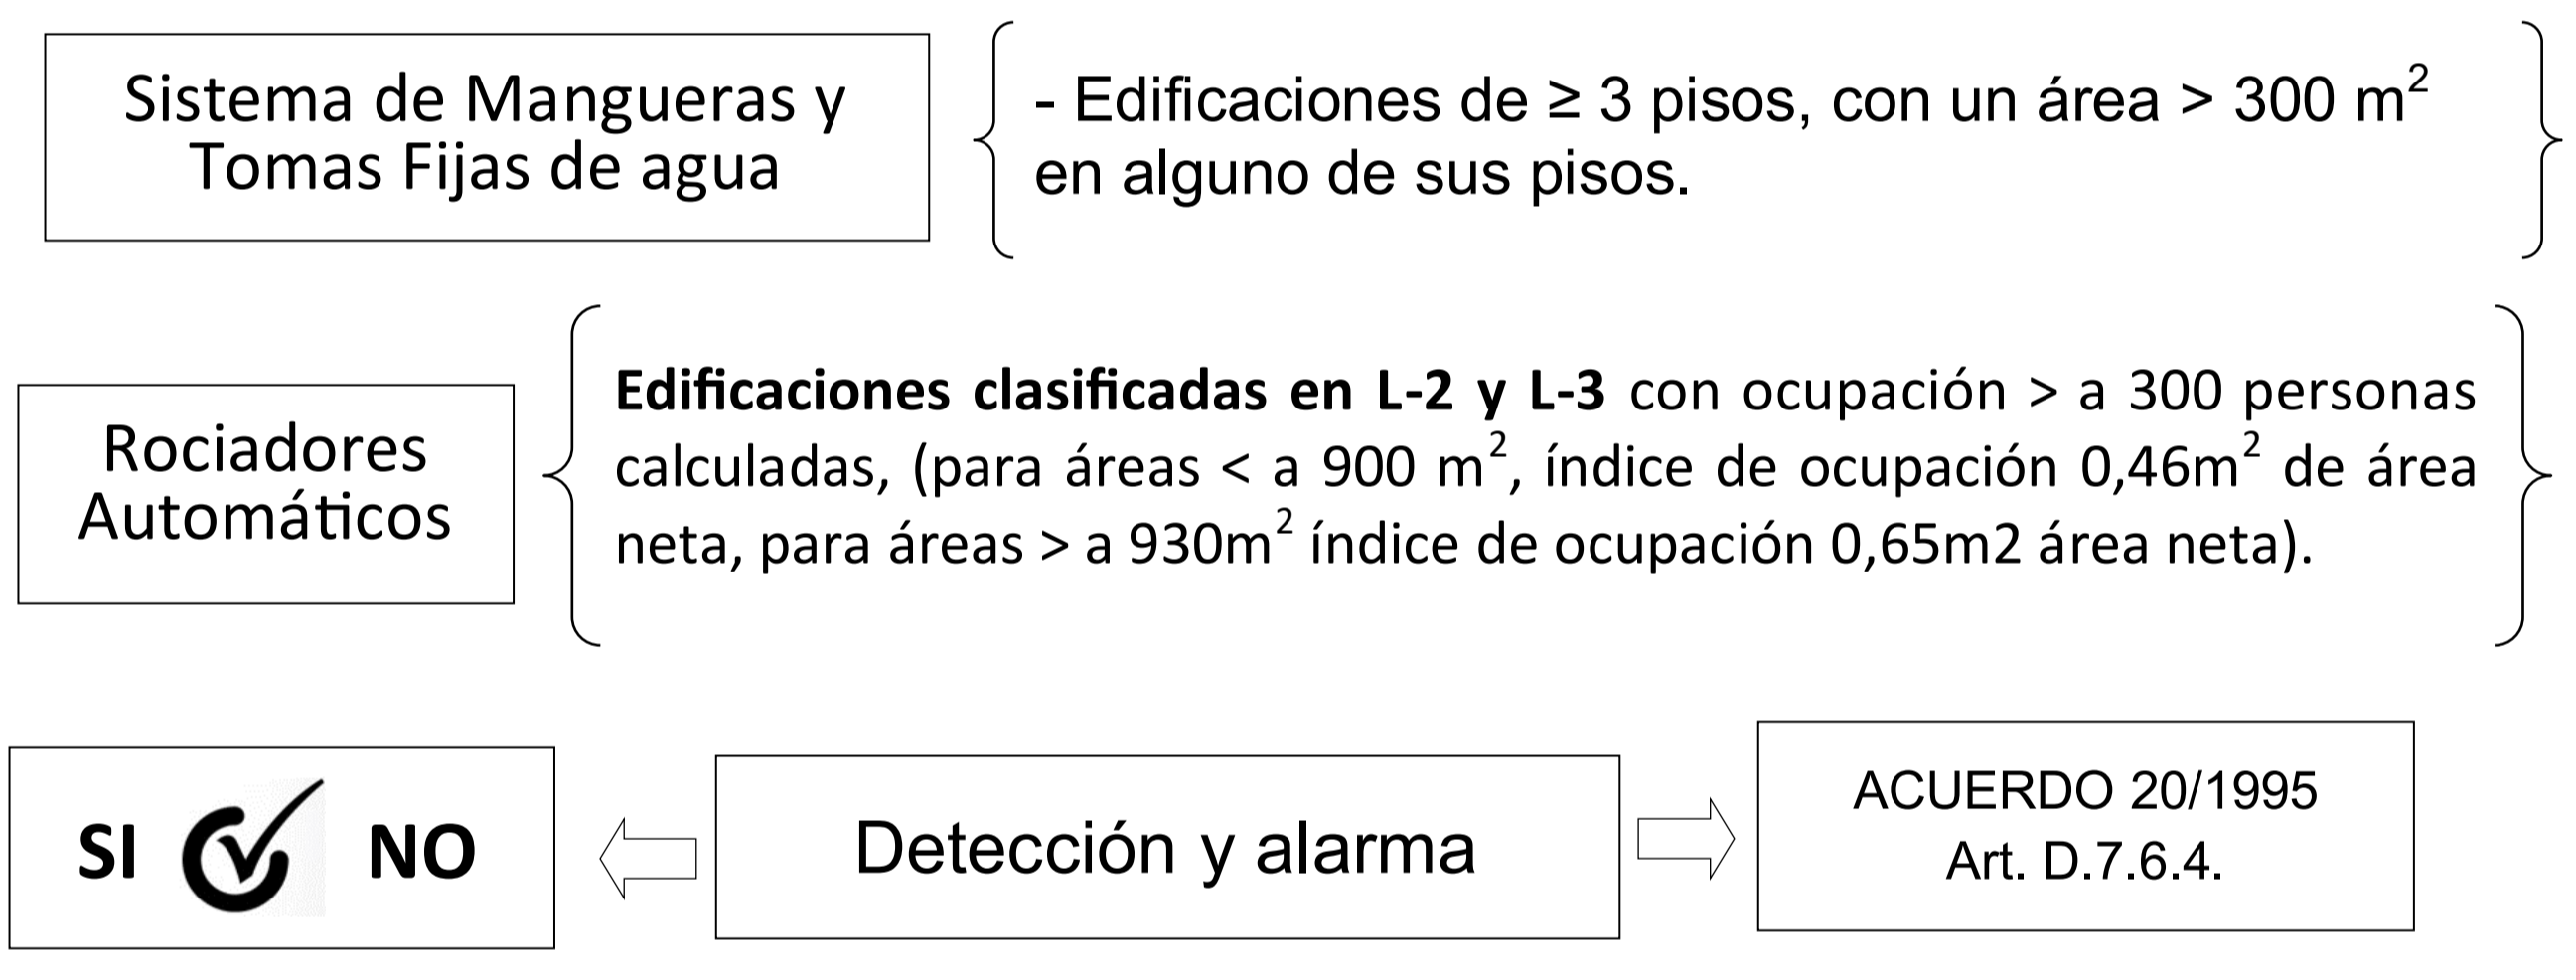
Sistema de Mangueras y Tomas Fijas de agua

- Edificaciones de ≥ 3 pisos, con un área > 300 $m^2$ en alguno de sus pisos.

Rociadores Automáticos

**Edificaciones clasificadas en L-2 y L-3** con ocupación > a 300 personas calculadas, (para áreas < a 900 $m^2$, índice de ocupación 0,46$m^2$ de área neta, para áreas > a 930$m^2$ índice de ocupación 0,65m2 área neta).

SI NO

Detección y alarma

ACUERDO 20/1995
Art. D.7.6.4.